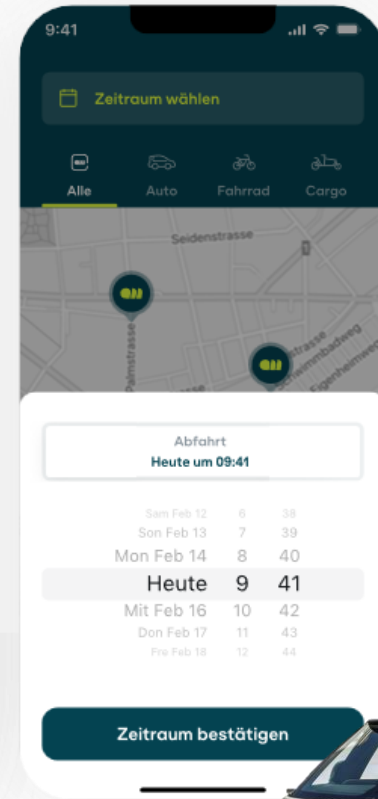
9:41

Zeitraum wählen

Alle Auto Fahrrad Cargo

Seidenstrasse
Palmstrasse
Schwimmbadweg
Eigenheimweg

Abfahrt
Heute um 09:41

| | | |
|---|---|---|
| Sam Feb 12 | 6 | 38 |
| Son Feb 13 | 7 | 39 |
| Mon Feb 14 | 8 | 40 |
| Heute | 9 | 41 |
| Mit Feb 16 | 10 | 42 |
| Don Feb 17 | 11 | 43 |
| Fre Feb 18 | 12 | 44 |

Zeitraum bestätigen